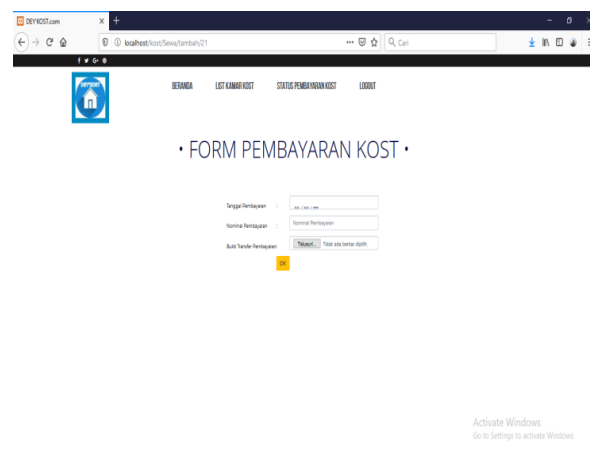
DEYKOST.com

localhost/kost/Sewa/tambah/21

Cari

f G+

DEYKOST

BERANDA LIST KAMAR KOST STATUS PEMBAYARAN KOST LOGOUT

• FORM PEMBAYARAN KOST •

Tanggal Pembayaran : mm / dd / yyyy

Nominal Pembayaran : Nominal Pembayaran

Bukti Transfer Pembayaran : Telusuri... Tidak ada berkas dipilih.

OK

Activate Windows
Go to Settings to activate Windows.